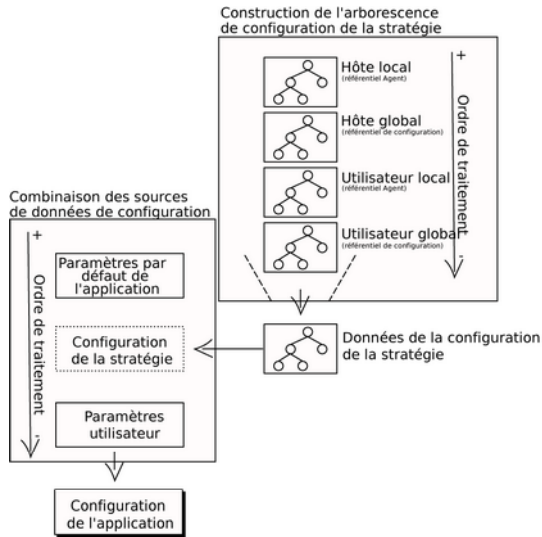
Construction de l'arborescence de configuration de la stratégie

Hôte local
(référentiel Agent)

Hôte global
(référentiel de configuration)

Utilisateur local
(référentiel Agent)

Utilisateur global
(référentiel de configuration)

+
Ordre de traitement
-

Combinaison des sources de données de configuration

+
Ordre de traitement
-

Paramètres par défaut de l'application

Configuration de la stratégie

Paramètres utilisateur

Données de la configuration de la stratégie

Configuration de l'application